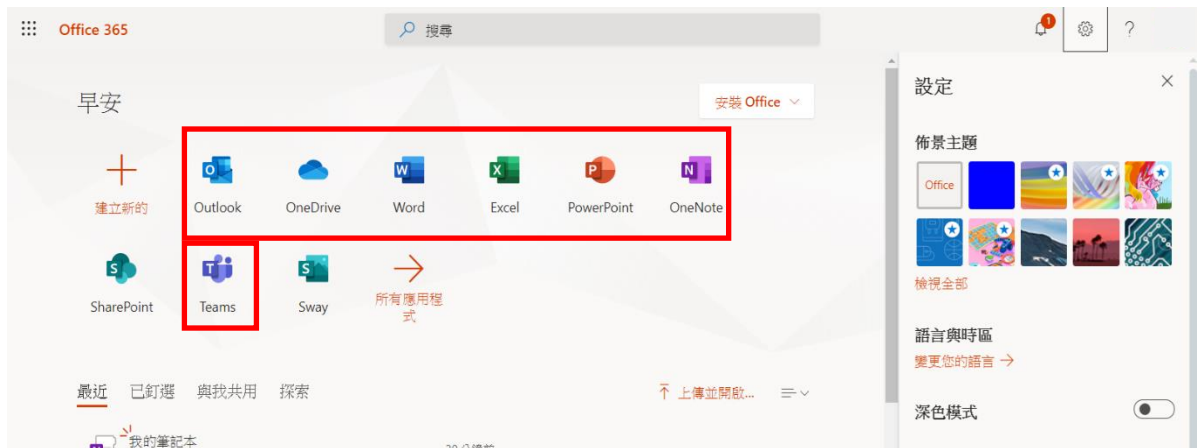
Office 365

搜尋

1

?

早安

安裝 Office

建立新的

Outlook

OneDrive

Word

Excel

PowerPoint

OneNote

SharePoint

Teams

Sway

所有應用程式

最近 已釘選 與我共用 探索

上傳並開啟...

我的筆記本

設定

佈景主題

Office

檢視全部

語言與時區

變更您的語言 →

深色模式